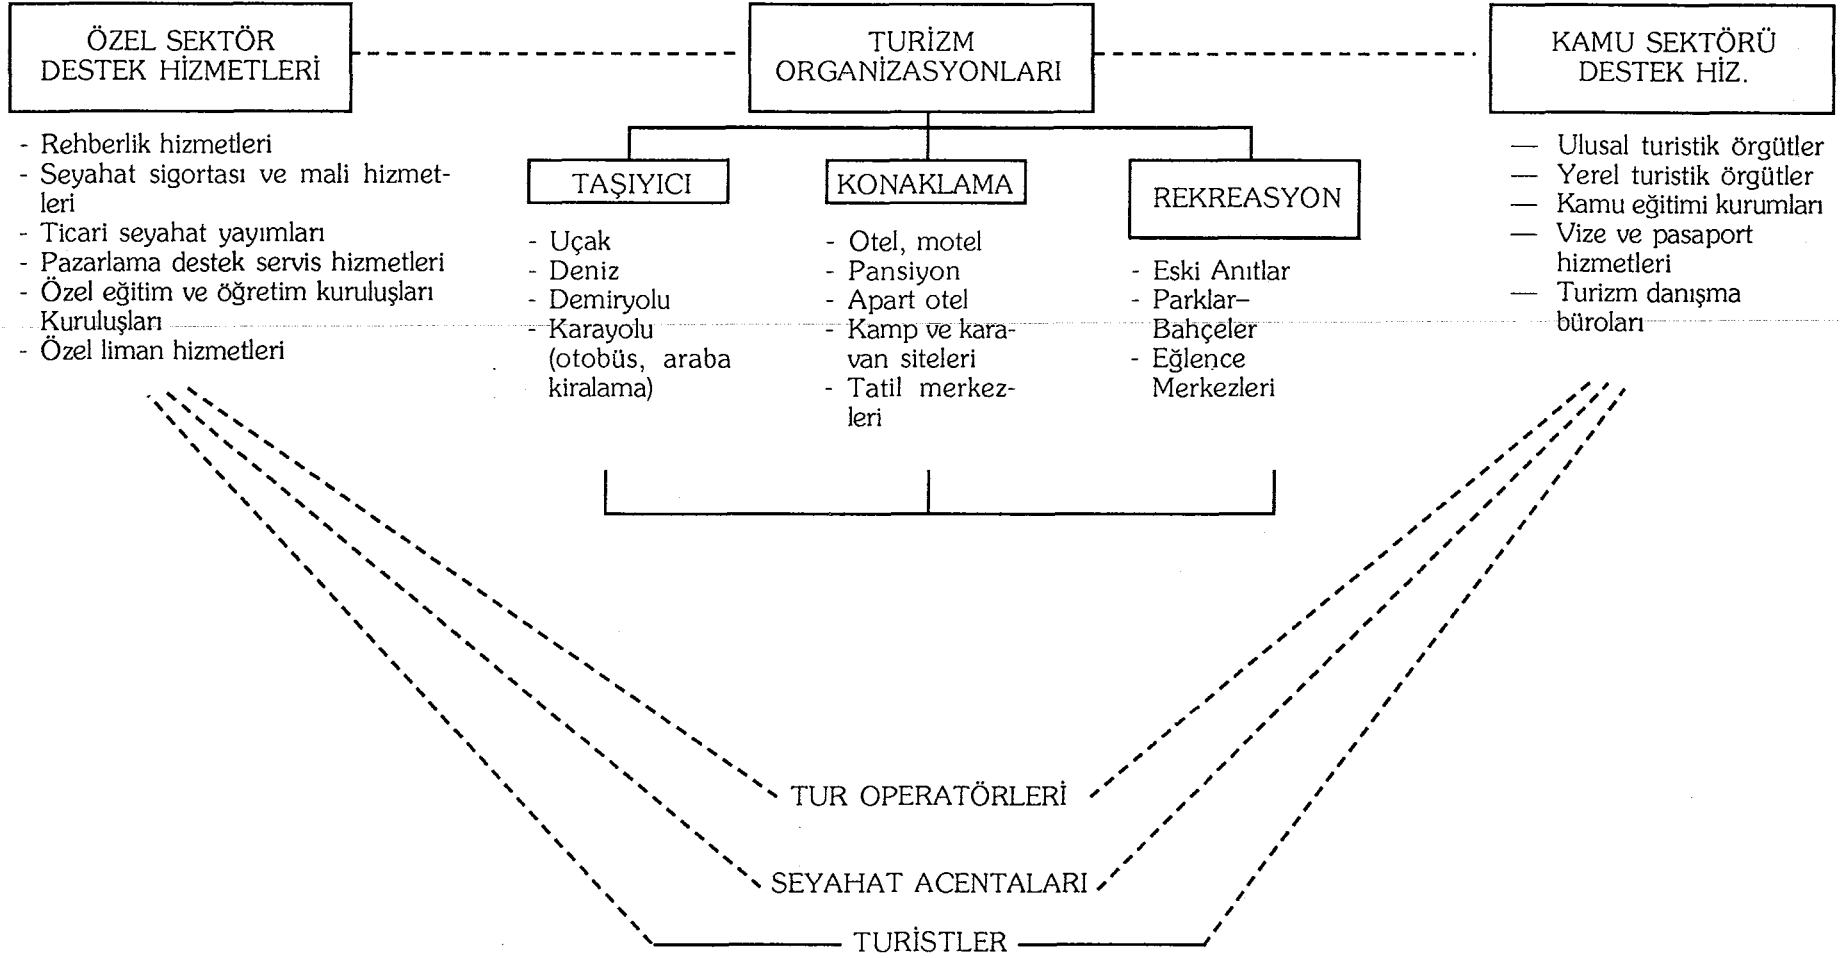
ÖZEL SEKTÖR DESTEK HİZMETLERİ

TURİZM ORGANİZASYONLARI

KAMU SEKTÖRÜ DESTEK HİZ.

- Rehberlik hizmetleri
- Seyahat sigortası ve mali hizmetleri
- Ticari seyahat yayımları
- Pazarlama destek servis hizmetleri
- Özel eğitim ve öğretim kuruluşları Kuruluşları
- Özel liman hizmetleri

TAŞIYICI

- Uçak
- Deniz
- Demiryolu
- Karayolu (otobüs, araba kiralama)

KONAKLAMA

- Otel, motel
- Pansiyon
- Apart otel
- Kamp ve karavan siteleri
- Tatil merkezleri

REKREASYON

- Eski Anıtlar
- Parklar–Bahçeler
- Eğlence Merkezleri

— Ulusal turistik örgütler
— Yerel turistik örgütler
— Kamu eğitimi kurumları
— Vize ve pasaport hizmetleri
— Turizm danışma büroları

TUR OPERATÖRLERİ

SEYAHAT ACENTALARI

TURİSTLER